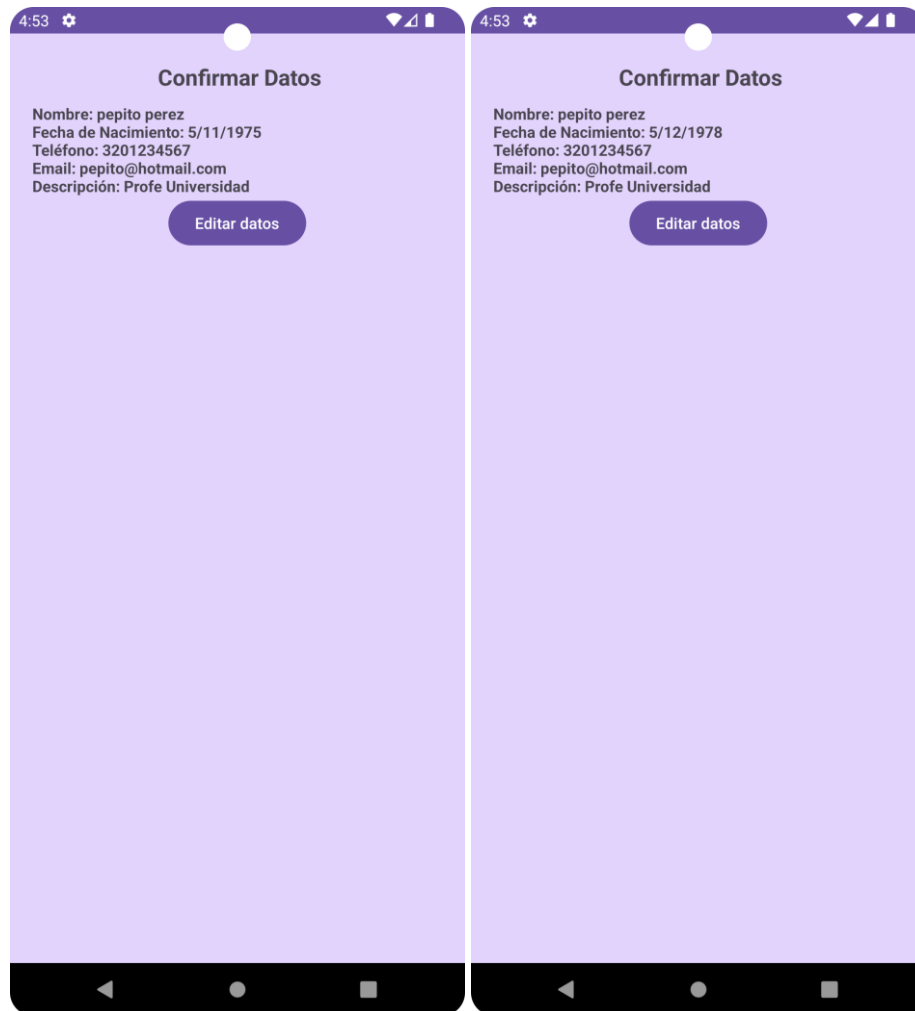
4:53

Confirmar Datos

Nombre: pepito perez
Fecha de Nacimiento: 5/11/1975
Teléfono: 3201234567
Email: pepito@hotmail.com
Descripción: Profe Universidad

Editar datos

4:53

Confirmar Datos

Nombre: pepito perez
Fecha de Nacimiento: 5/12/1978
Teléfono: 3201234567
Email: pepito@hotmail.com
Descripción: Profe Universidad

Editar datos